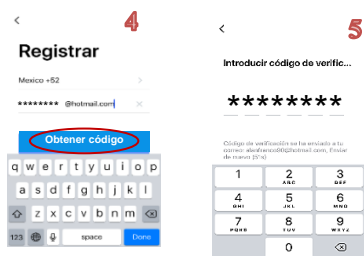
<

4

Registrar

Mexico +52 >

******** @hotmail.com ×

Obtener código

q w e r t y u i o p

a s d f g h j k l

z x c v b n m

123 space Done

<

5

Introducir código de verific...

********

Código de verificación se ha enviado a tu correo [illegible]@hotmail.com, Enviar de nuevo (51s)

1

2
ABC

3
DEF

4
GHI

5
JKL

6
MNO

7
PQRS

8
TUV

9
WXYZ

0